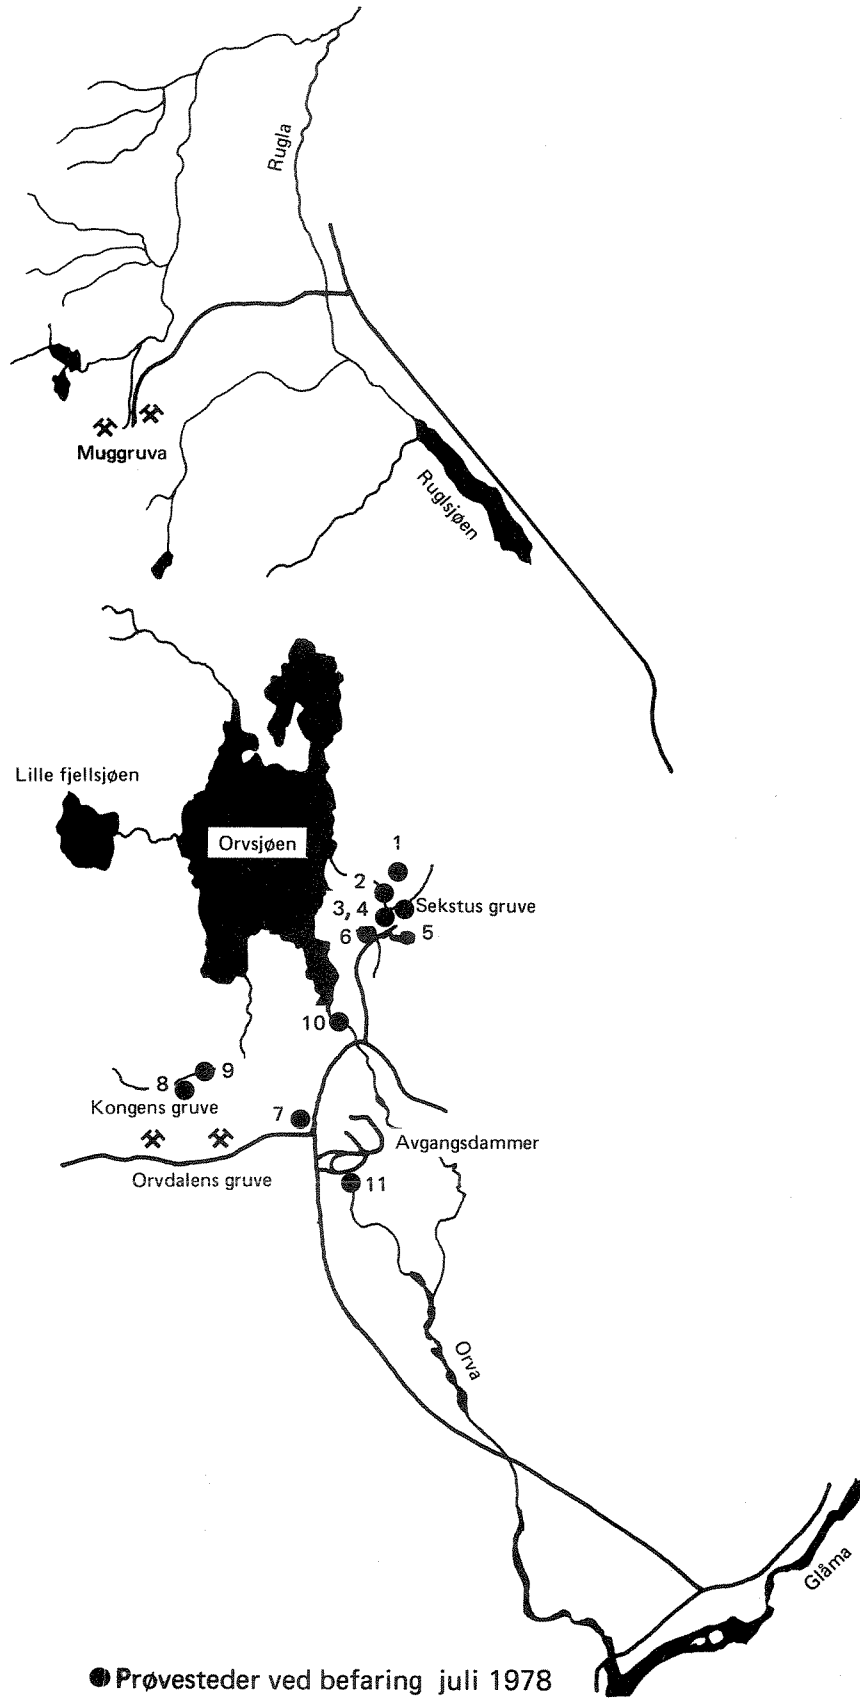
Rugla

Muggruva

Ruglsjøen

Lille fjellsjøen

Orvsjøen

1

2

3, 4

Sekstus gruve

6

5

10

8

9

Kongens gruve

7

Avgangsdammer

Orvdalens gruve

11

Orva

Glåma

Prøvesteder ved befaring juli 1978